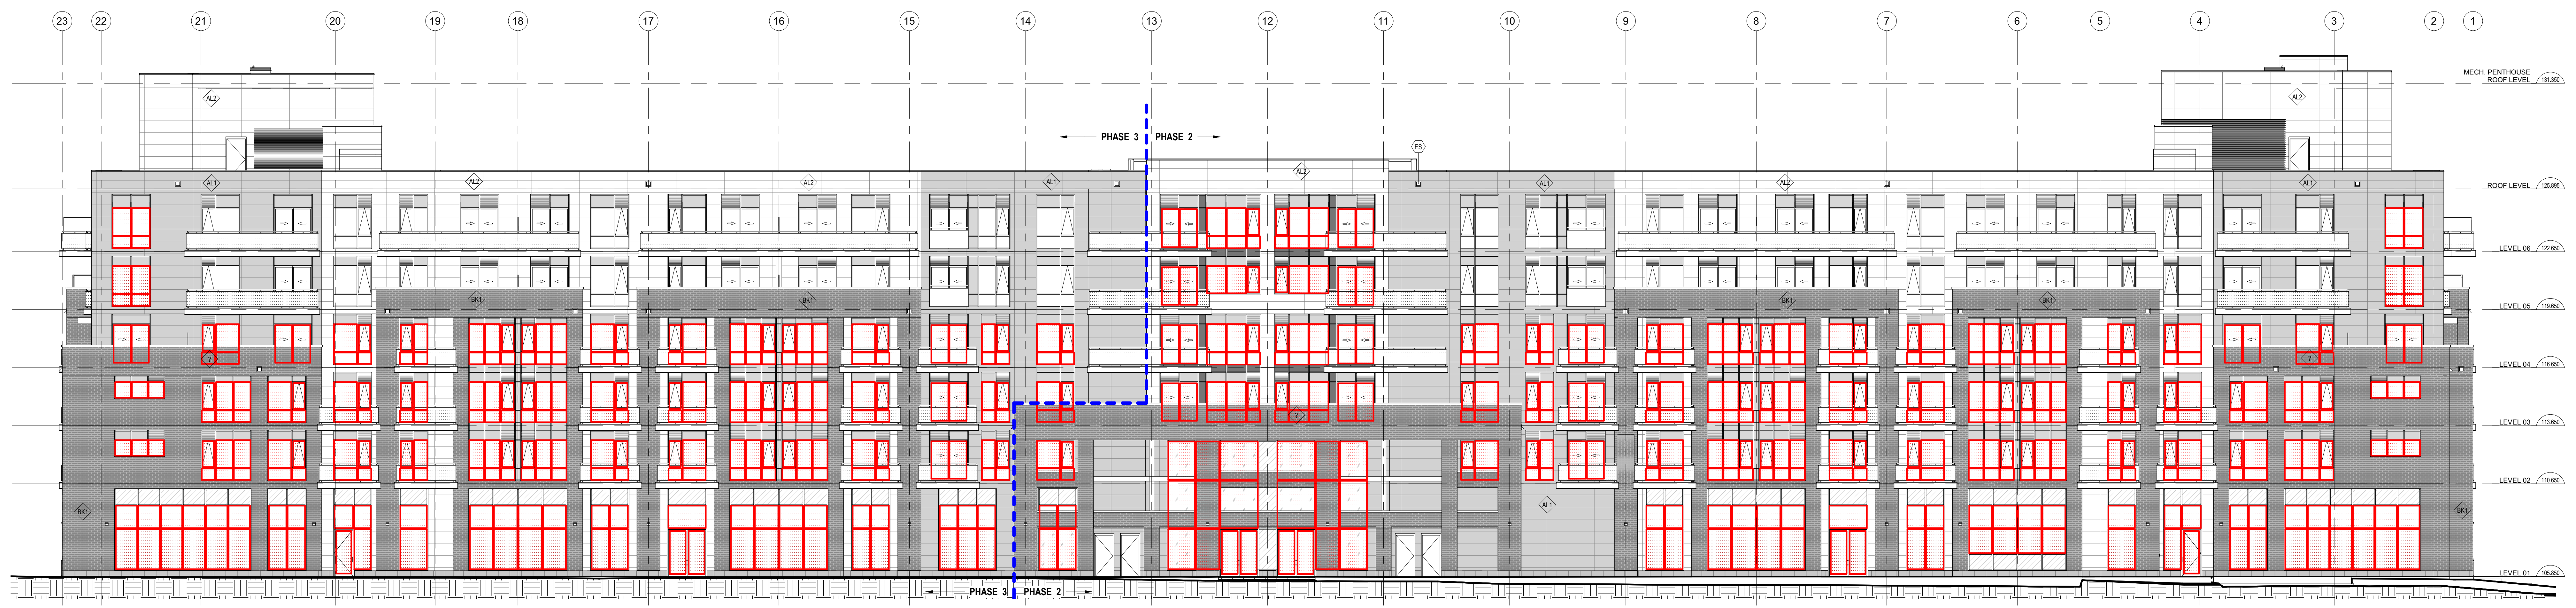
23 22 21 20 19 18 17 16 15 14 13 12 11 10 9 8 7 6 5 4 3 2 1

MECH. PENTHOUSE ROOF LEVEL 131.350

AL2

AL2

PHASE 3 PHASE 2

ES

AL1 AL2 AL2 AL1 AL2 AL1 AL2 AL1

ROOF LEVEL 125.895

LEVEL 06 122.650

BK1 BK1 BK1 BK1

LEVEL 05 119.650

LEVEL 04 116.650

LEVEL 03 113.650

LEVEL 02 110.650

BK1 AL1 BK1

LEVEL 01 105.850

PHASE 3 PHASE 2